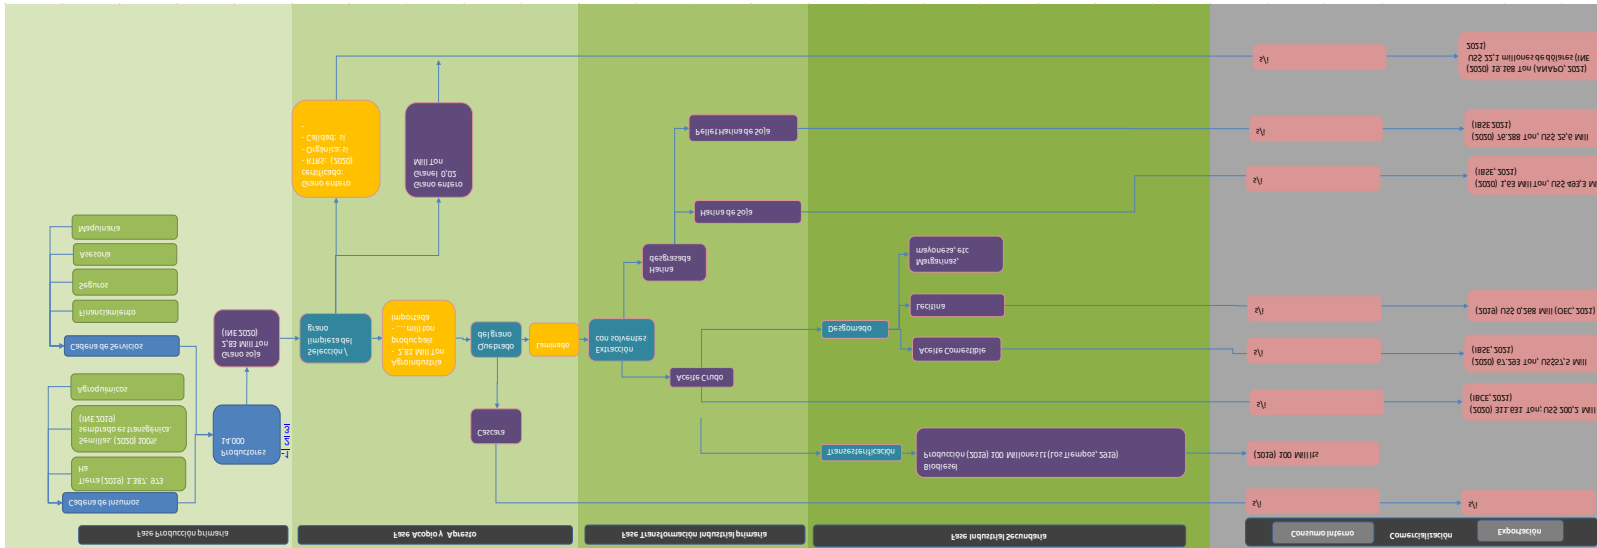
Maquinaria

Asesoría

Seguros

Financiamiento

Cadena de Servicios

Agroquímicos

Semillas: (2020) 100% sembrados transgénicos (INE 2018)

Tierra (2018) 1.387. 673 Ha

Cadena de Insumos

14.000 Productores

Grano soja 2,83 Mill Ton (INE 2020)

Selección / limpieza del grano

Grano entero certificado: - RTRS: (2020) - Orgánica: s/ - Calidad: s/

Grano entero Granel 0,02 Mill Ton

Agroindustrias - 2,83 Mill Ton producidas - ... Mill ton importada

Quebrado del grano

Laminado

Cascara

Extracción con solventes

Harina desgrasada

Pellet Harina de Soja

Harina de Soja

Aceite Crudo

Desgomado

Margarinas, mayonesa, etc

Lecitina

Aceite Comestible

Transesterificación

Biodiesel Producción (2018) 100 Millones Lt (Los Tiempos, 2018)

s/i

s/i

s/i

s/i

s/i

s/i

(2018) 100 Mill lts

s/i

(2020) 18.188 Ton (ANAPO, 2021) US$ 22,1 millones de dólares (INE 2021)

(2020) 76.288 Ton, US$ 22,6 Mill (IBCE 2021)

(2020) 1,63 Mill Ton, US$ 483,3 M (IBCE, 2021)

(2018) US$ 0,288 Mill (OEC, 2021)

(2020) 67.283 Ton, US$77,5 Mill (IBCE, 2021)

(2020) 311.631 Ton, US$ 200,2 Mill (IBCE, 2021)

s/i

Fase Producción primaria

Fase Acopio y Apresto

Fase Transformación Industrial primaria

Fase Industrial Secundaria

Consumo interno

Comercialización

Exportación